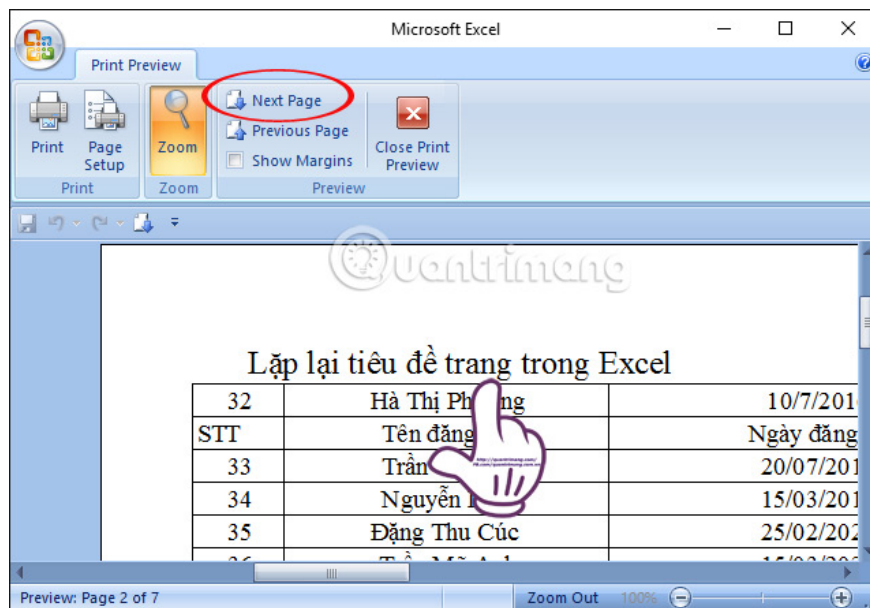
Microsoft Excel

Print Preview

Print | Page Setup | Zoom | Next Page | Previous Page | Show Margins | Close Print Preview

Print | Zoom | Preview

Quantrimang

Lặp lại tiêu đề trang trong Excel

| 32 | Hà Thị Ph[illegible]ng | 10/7/201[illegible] |
|---|---|---|
| STT | Tên đăng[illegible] | Ngày đăng |
| 33 | Trần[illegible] | 20/07/201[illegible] |
| 34 | Nguyễn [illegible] | 15/03/201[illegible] |
| 35 | Đặng Thu Cúc | 25/02/202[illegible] |
| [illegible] | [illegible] | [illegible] |

Preview: Page 2 of 7

Zoom Out 100%